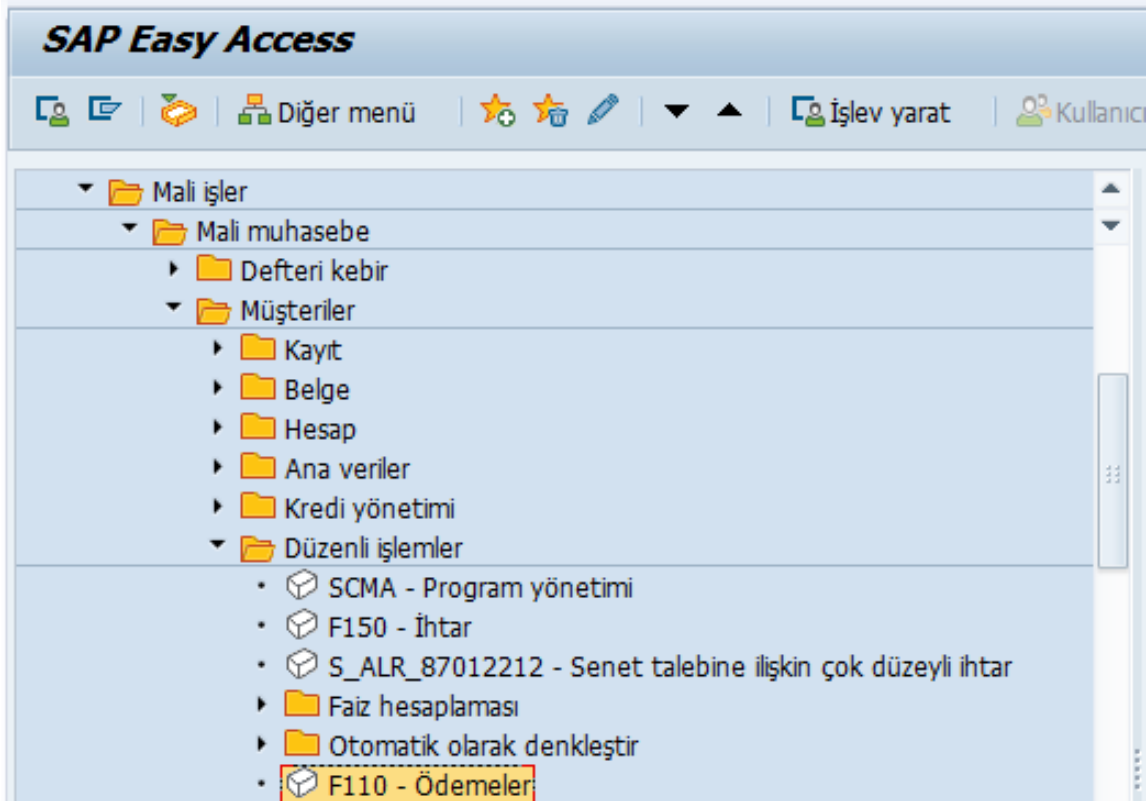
SAP Easy Access

Diğer menü İşlev yarat Kullanıcı

Mali işler
Mali muhasebe
Defteri kebir
Müşteriler
Kayıt
Belge
Hesap
Ana veriler
Kredi yönetimi
Düzenli işlemler
SCMA - Program yönetimi
F150 - İhtar
S_ALR_87012212 - Senet talebine ilişkin çok düzeyli ihtar
Faiz hesaplaması
Otomatik olarak denkleştir
F110 - Ödemeler